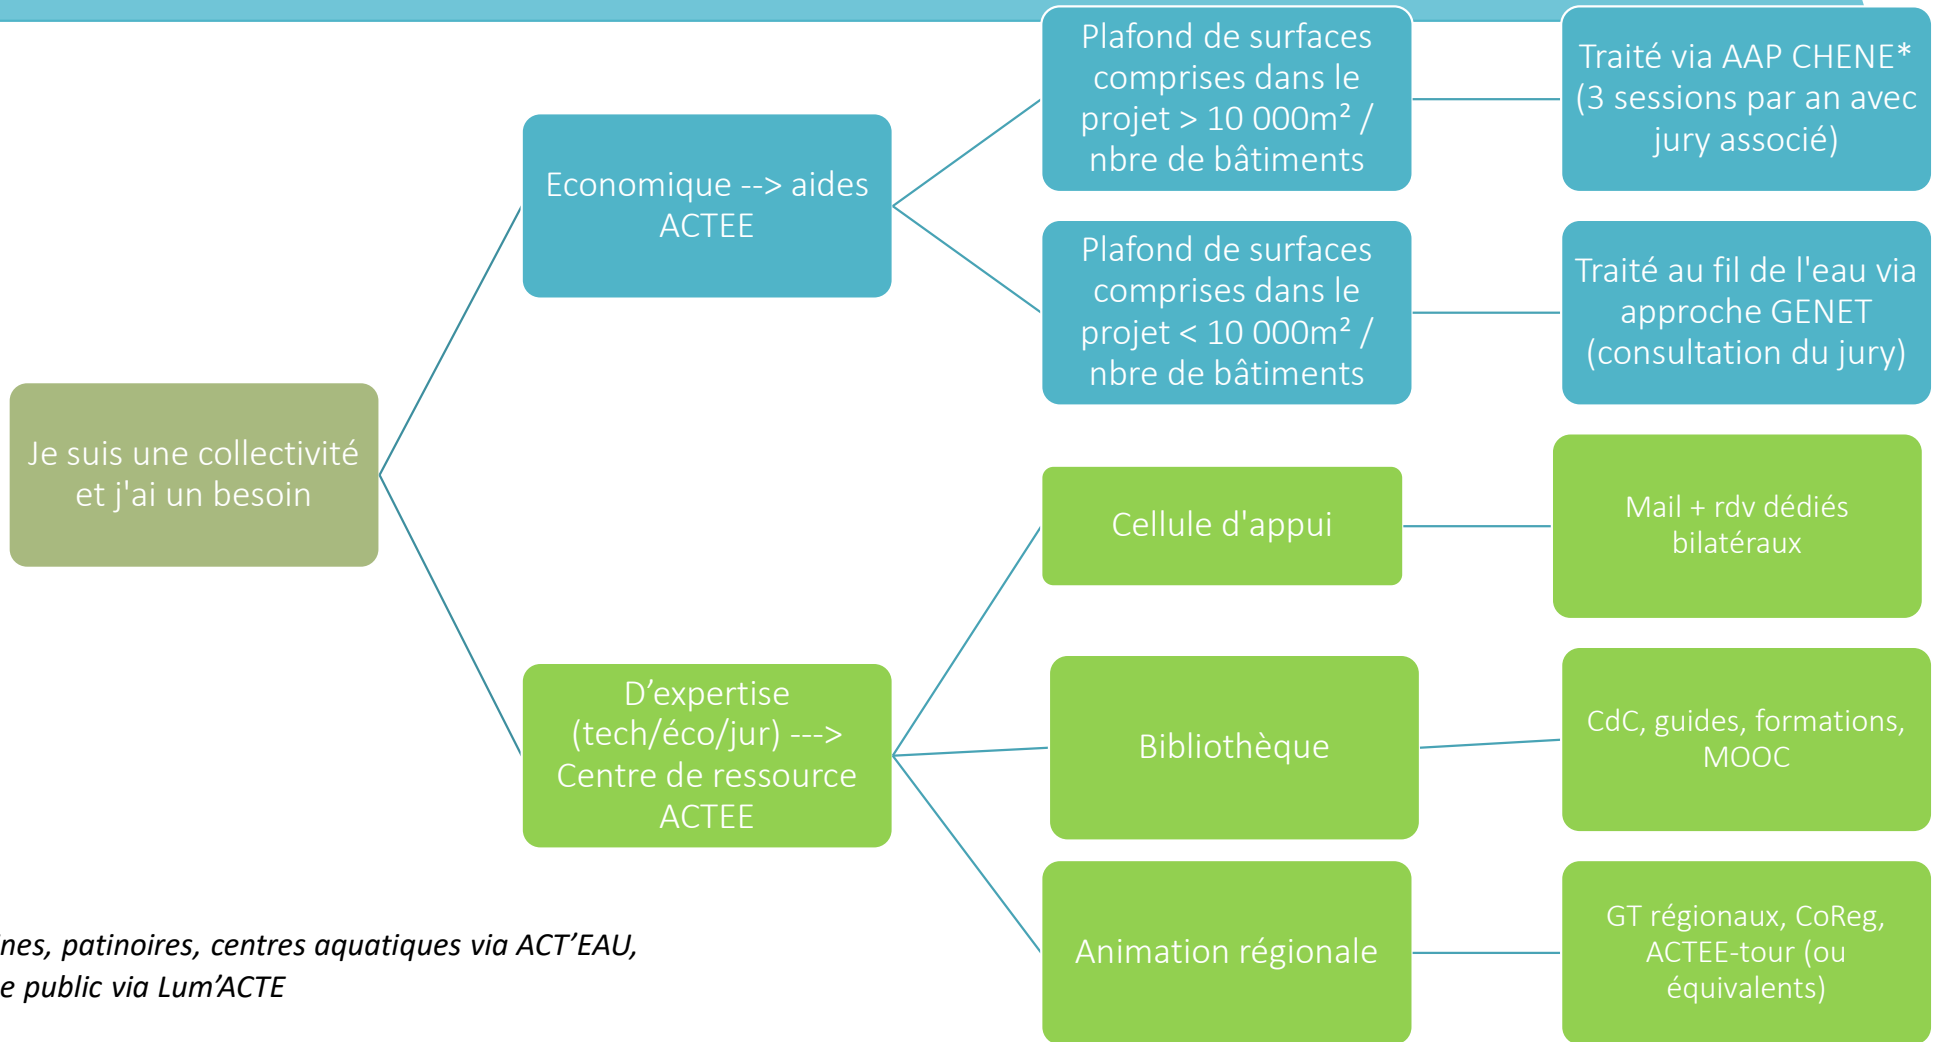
Je suis une collectivité et j'ai un besoin

Economique --> aides ACTEE

Plafond de surfaces comprises dans le projet > 10 000m² / nbre de bâtiments

Traité via AAP CHENE* (3 sessions par an avec jury associé)

Plafond de surfaces comprises dans le projet < 10 000m² / nbre de bâtiments

Traité au fil de l'eau via approche GENET (consultation du jury)

D'expertise (tech/éco/jur) ---> Centre de ressource ACTEE

Cellule d'appui

Mail + rdv dédiés bilatéraux

Bibliothèque

CdC, guides, formations, MOOC

Animation régionale

GT régionaux, CoReg, ACTEE-tour (ou équivalents)

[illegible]ines, patinoires, centres aquatiques via ACT'EAU, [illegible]e public via Lum'ACTE